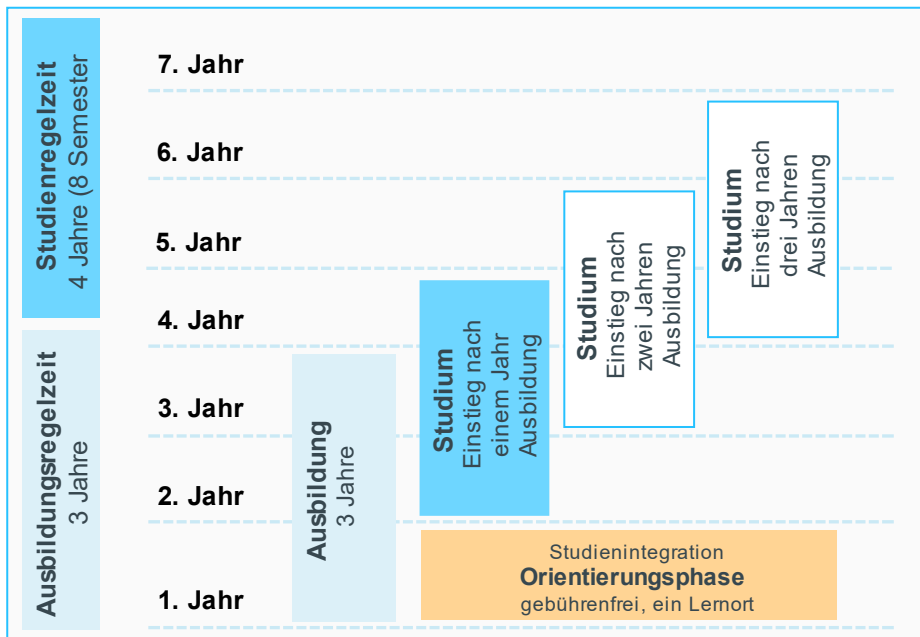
Studienregelzeit
4 Jahre (8 Semester

Ausbildungsregelzeit
3 Jahre

7. Jahr

6. Jahr

5. Jahr

4. Jahr

3. Jahr

2. Jahr

1. Jahr

Ausbildung
3 Jahre

Studium
Einstieg nach einem Jahr Ausbildung

Studium
Einstieg nach zwei Jahren Ausbildung

Studium
Einstieg nach drei Jahren Ausbildung

Studienintegration
Orientierungsphase
gebührenfrei, ein Lernort